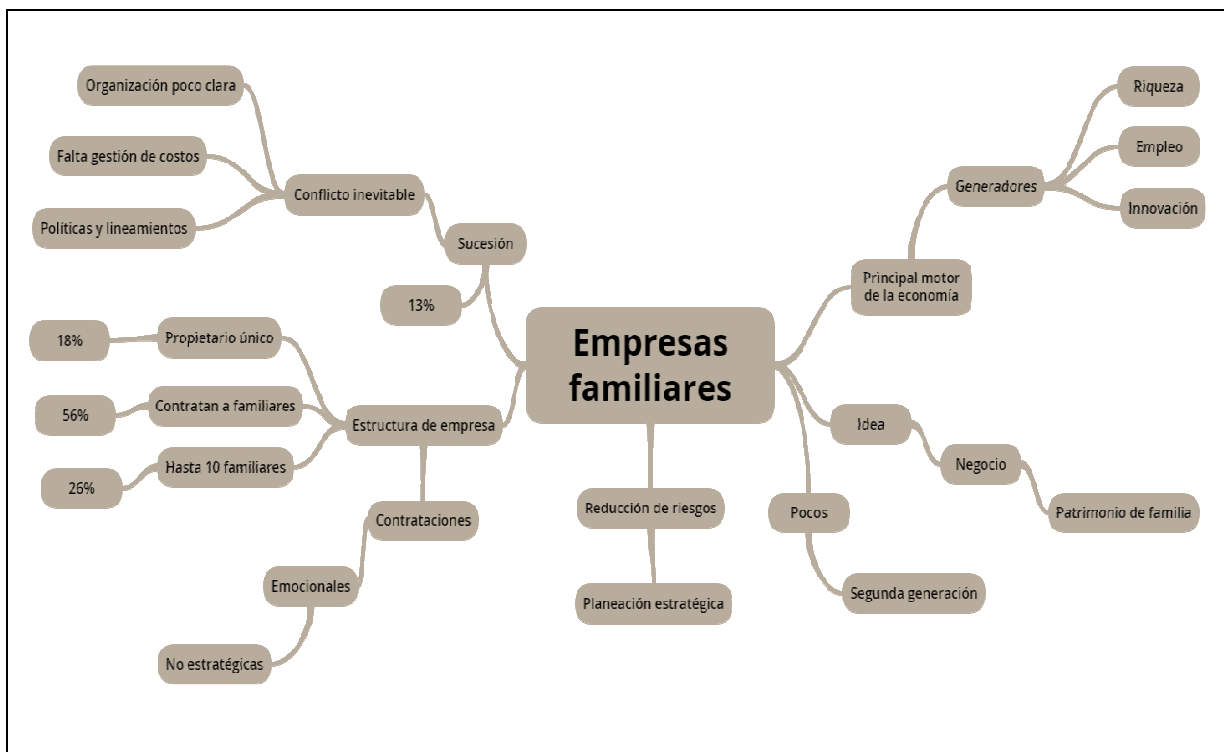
Empresas familiares

Sucesión

Conflicto inevitable

Organización poco clara

Falta gestión de costos

Políticas y lineamientos

13%

Estructura de empresa

Propietario único

18%

Contratan a familiares

56%

Hasta 10 familiares

26%

Contrataciones

Emocionales

No estratégicas

Reducción de riesgos

Planeación estratégica

Principal motor de la economía

Generadores

Riqueza

Empleo

Innovación

Idea

Negocio

Patrimonio de familia

Pocos

Segunda generación